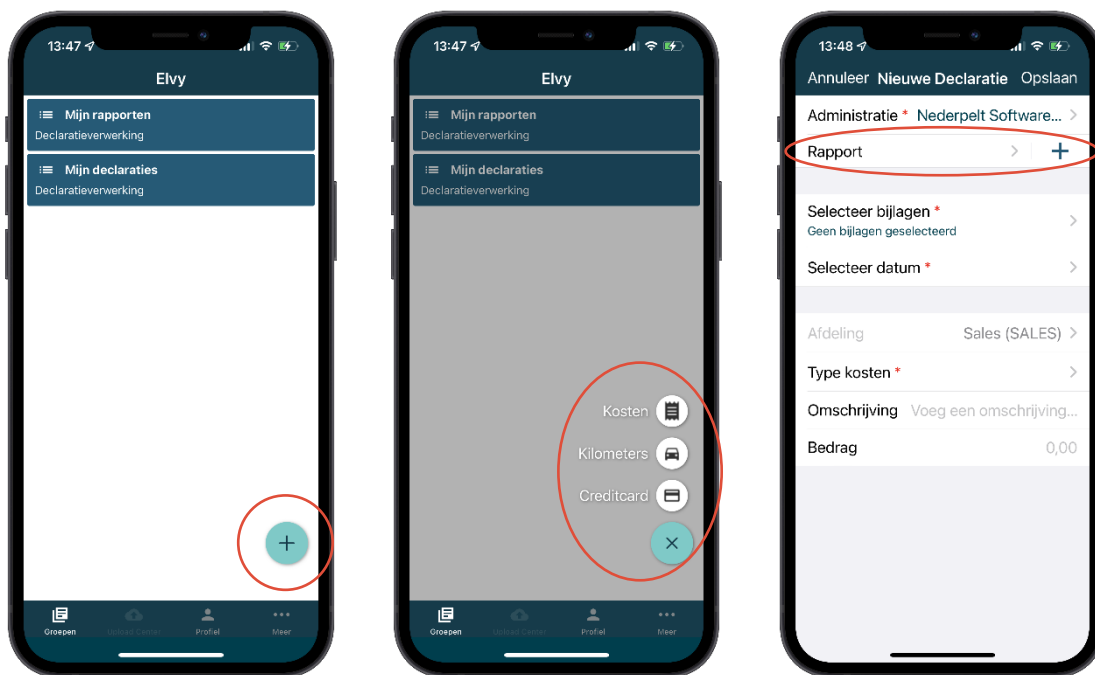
13:47

Elvy

Mijn rapporten
Declaratieverwerking

Mijn declaraties
Declaratieverwerking

+

Groepen
Upload Center
Profiel
Meer

13:47

Elvy

Mijn rapporten
Declaratieverwerking

Mijn declaraties
Declaratieverwerking

Kosten
Kilometers
Creditcard

×

Groepen
Upload Center
Profiel
Meer

13:48

Annuleer Nieuwe Declaratie Opslaan

Administratie * Nederpelt Software...
Rapport +

Selecteer bijlagen *
Geen bijlagen geselecteerd
Selecteer datum *

Afdeling Sales (SALES)
Type kosten *
Omschrijving Voeg een omschrijving...
Bedrag 0,00